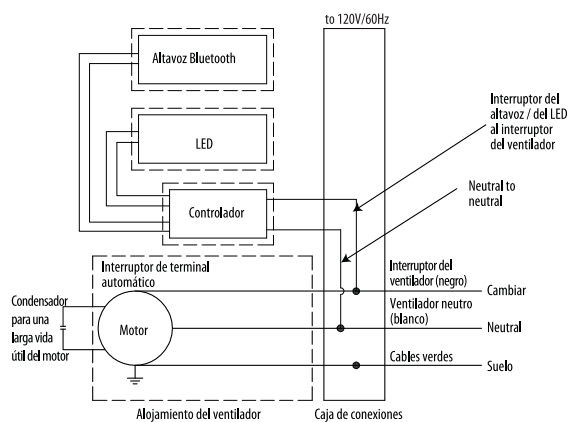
to 120V/60Hz

Altavoz Bluetooth

LED

Controlador

Interruptor del altavoz / del LED al interruptor del ventilador

Neutral to neutral

Interruptor de terminal automático

Condensador para una larga vida útil del motor

Motor

Interruptor del ventilador (negro)

Cambiar

Ventilador neutro (blanco)

Neutral

Cables verdes

Suelo

Alojamiento del ventilador

Caja de conexiones